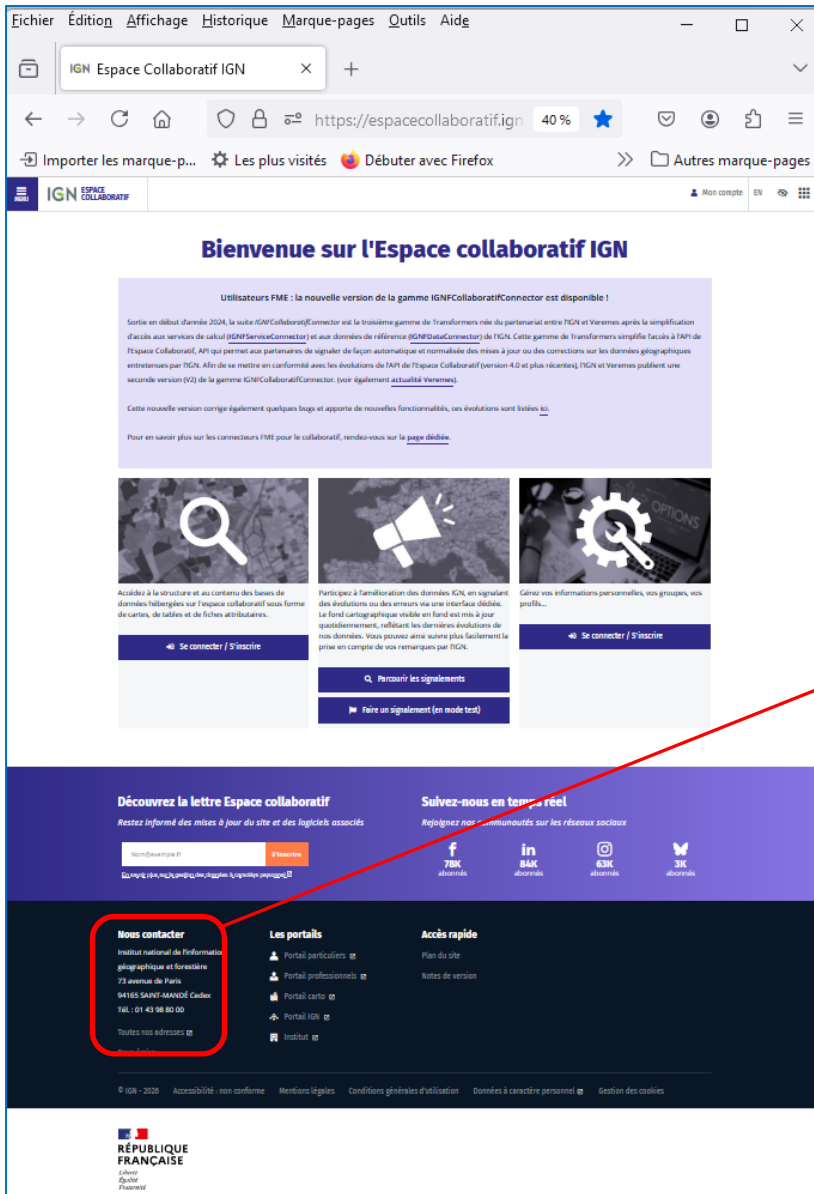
Fichier Édition Affichage Historique Marque-pages Outils Aide

IGN Espace Collaboratif IGN

https://espacecollaboratif.ign 40 %

Importer les marque-p... Les plus visités Débuter avec Firefox Autres marque-pages

MENU IGN ESPACE COLLABORATIF Mon compte EN

Bienvenue sur l'Espace collaboratif IGN

Utilisateurs FME : la nouvelle version de la gamme IGNFCollaboratifConnector est disponible !

Sortie en début d'année 2024, la suite IGNFCollaboratifConnector est la troisième gamme de Transformers née du partenariat entre l'IGN et Veremes après la simplification d'accès aux services de calcul (IGNFServiceConnector) et aux données de référence (IGNFDataConnector) de l'IGN. Cette gamme de Transformers simplifie l'accès à l'API de l'Espace Collaboratif, API qui permet aux partenaires de signaler de façon automatique et normalisée des mises à jour ou des corrections sur les données géographiques entretenues par l'IGN. Afin de se mettre en conformité avec les évolutions de l'API de l'Espace Collaboratif (version 4.0 et plus récentes), l'IGN et Veremes publient une seconde version (V2) de la gamme IGNFCollaboratifConnector. (voir également actualité Veremes).

Cette nouvelle version corrige également quelques bugs et apporte de nouvelles fonctionnalités, ses évolutions sont listées ici.

Pour en savoir plus sur les connecteurs FME pour le collaboratif, rendez-vous sur la page dédiée.

Accédez à la structure et au contenu des bases de données hébergées sur l'espace collaboratif sous forme de cartes, de tables et de fiches attributaires.

Se connecter / S'inscrire

Participez à l'amélioration des données IGN, en signalant des évolutions ou des erreurs via une interface dédiée. Le fond cartographique visible en fond est mis à jour quotidiennement, reflétant les dernières évolutions de nos données. Vous pouvez ainsi suivre plus facilement la prise en compte de vos remarques par l'IGN.

Parcourir les signalements

Faire un signalement (en mode test)

Gérez vos informations personnelles, vos groupes, vos profils...

Se connecter / S'inscrire

Découvrez la lettre Espace collaboratif
Restez informé des mises à jour du site et des logiciels associés

Nom@exemple.fr S'inscrire

En savoir plus sur la gestion des données à caractère personnel

Suivez-nous en temps réel
Rejoignez nos communautés sur les réseaux sociaux

78K abonnés 84K abonnés 63K abonnés 3K abonnés

Nous contacter
Institut national de l'information géographique et forestière
73 avenue de Paris
94165 SAINT-MANDÉ Cedex
Tél. : 01 43 98 80 00
Toutes nos adresses

Les portails
Portail particuliers
Portail professionnels
Portail carto
Portail IGN
Institut

Accès rapide
Plan du site
Notes de version

© IGN - 2026 Accessibilité : non conforme Mentions légales Conditions générales d'utilisation Données à caractère personnel Gestion des cookies

RÉPUBLIQUE FRANÇAISE
Liberté
Égalité
Fraternité